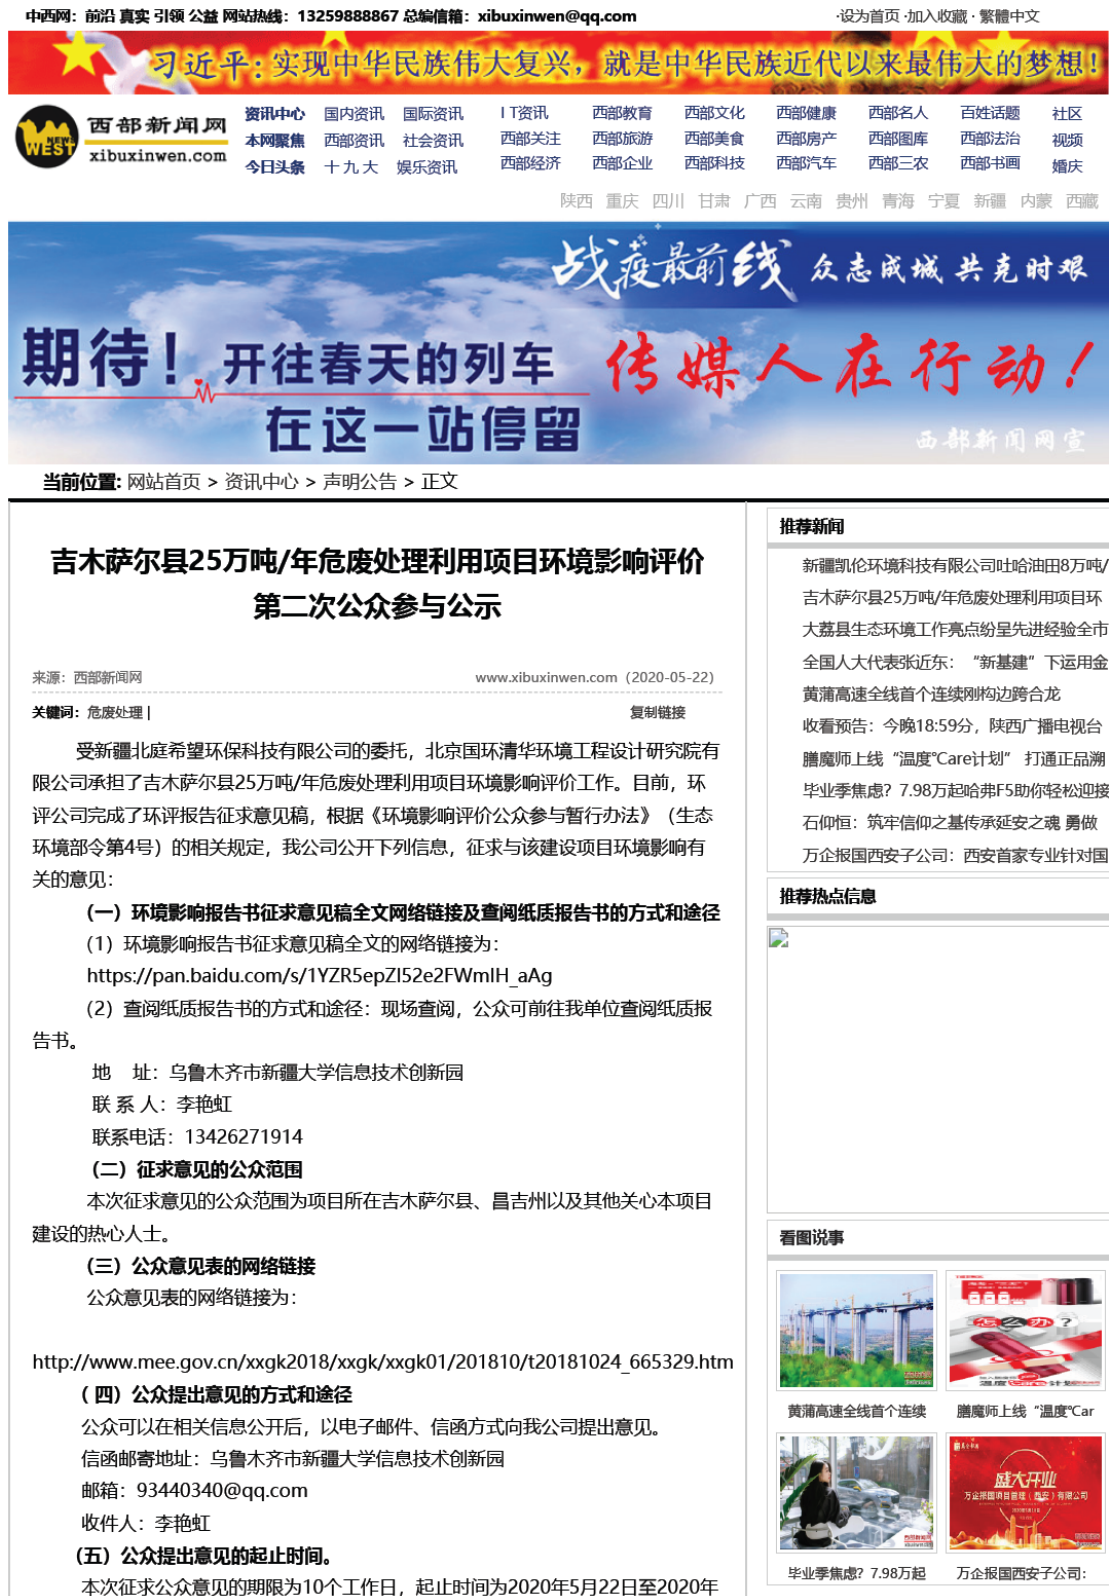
中西网：前沿 真实 引领 公益 网站热线：13259888867 总编信箱：xibuxinwen@qq.com
·设为首页 ·加入收藏 · 繁體中文

习近平：实现中华民族伟大复兴，就是中华民族近代以来最伟大的梦想！

西部新闻网 xibuxinwen.com

资讯中心 国内资讯 国际资讯 IT资讯 西部教育 西部文化 西部健康 西部名人 百姓话题 社区
本网聚焦 西部资讯 社会资讯 西部关注 西部旅游 西部美食 西部房产 西部图库 西部法治 视频
今日头条 十九大 娱乐资讯 西部经济 西部企业 西部科技 西部汽车 西部三农 西部书画 婚庆
陕西 重庆 四川 甘肃 广西 云南 贵州 青海 宁夏 新疆 内蒙 西藏

战疫最前线 众志成城 共克时艰
期待！开往春天的列车 在这一站停留
传媒人在行动！
西部新闻网宣

当前位置：网站首页 > 资讯中心 > 声明公告 > 正文

吉木萨尔县25万吨/年危废处理利用项目环境影响评价第二次公众参与公示

来源：西部新闻网 www.xibuxinwen.com（2020-05-22）
关键词：危废处理 | 复制链接

受新疆北庭希望环保科技有限公司的委托，北京国环清华环境工程设计研究院有限公司承担了吉木萨尔县25万吨/年危废处理利用项目环境影响评价工作。目前，环评公司完成了环评报告征求意见稿，根据《环境影响评价公众参与暂行办法》（生态环境部令第4号）的相关规定，我公司公开下列信息，征求与该建设项目环境影响有关的意见：

（一）环境影响报告书征求意见稿全文网络链接及查阅纸质报告书的方式和途径

（1）环境影响报告书征求意见稿全文的网络链接为：https://pan.baidu.com/s/1YZR5epZI52e2FWmlH_aAg

（2）查阅纸质报告书的方式和途径：现场查阅，公众可前往我单位查阅纸质报告书。

地 址：乌鲁木齐市新疆大学信息技术创新园
联 系 人：李艳虹
联系电话：13426271914

（二）征求意见的公众范围

本次征求意见的公众范围为项目所在吉木萨尔县、昌吉州以及其他关心本项目建设的热心人士。

（三）公众意见表的网络链接

公众意见表的网络链接为：

http://www.mee.gov.cn/xxgk2018/xxgk/xxgk01/201810/t20181024_665329.htm

（四）公众提出意见的方式和途径

公众可以在相关信息公开后，以电子邮件、信函方式向我公司提出意见。
信函邮寄地址：乌鲁木齐市新疆大学信息技术创新园
邮箱：93440340@qq.com
收件人：李艳虹

（五）公众提出意见的起止时间。

本次征求公众意见的期限为10个工作日，起止时间为2020年5月22日至2020年

推荐新闻
新疆凯伦环境科技有限公司吐哈油田8万吨/
吉木萨尔县25万吨/年危废处理利用项目环
大荔县生态环境工作亮点纷呈先进经验全市
全国人大代表张近东：“新基建”下运用金
黄蒲高速全线首个连续刚构边跨合龙
收看预告：今晚18:59分，陕西广播电视台
膳魔师上线“温度Care计划” 打通正品溯
毕业季焦虑？7.98万起哈弗F5助你轻松迎接
石仰恒：筑牢信仰之基传承延安之魂 勇做
万企报国西安子公司：西安首家专业针对国

推荐热点信息

看图说事
黄蒲高速全线首个连续
膳魔师上线“温度Car
盛大开业
毕业季焦虑？7.98万起
万企报国西安子公司：